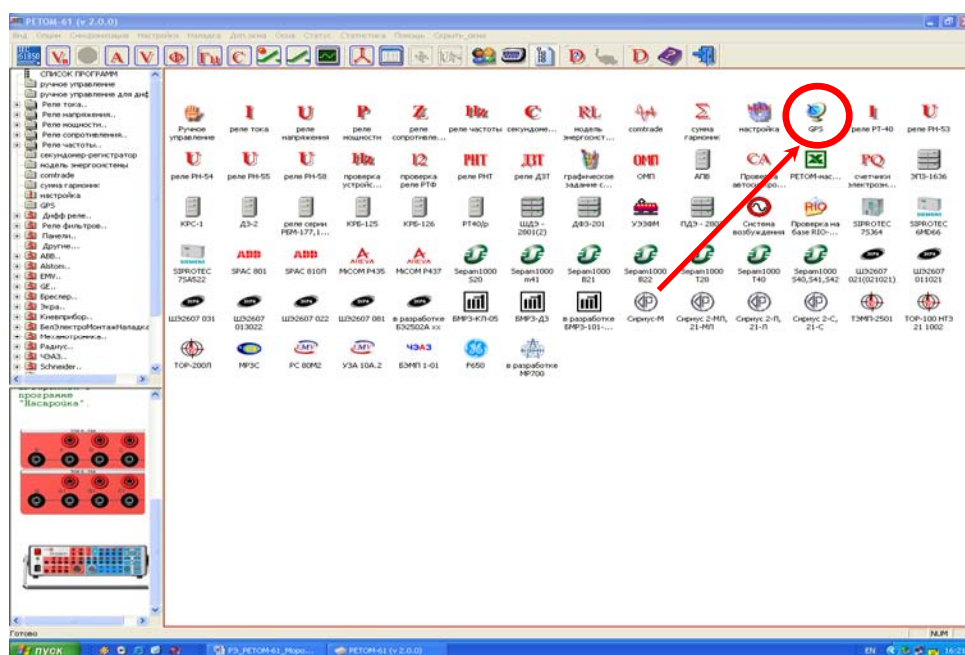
РЕТОМ-61 (v 2.0.0)

Вид Опции Синхронизация Настройки Наладка Доп.окна Окна Статус Статистика Помощь Скрыть окно

61850

СПИСОК ПРОГРАММ
ручное управление
ручное управление для диф
Реле тока..
Реле напряжения..
Реле мощности..
Реле сопротивления..
Реле частоты..
секундомер-регистратор
модель энергосистемы
comtrade
сумма гармоник
настройка
GPS
Дифф.реле..
Реле фильтров..
Панели..
Другие..
ABB..
Alstom..
EMV..
GE..
Бреслер..
Экра..
Киевприбор..
БелЭлектроМонтажНаладка
Механотроника..
Радиус..
ЧЭАЗ..
Schneider..

программе
"Настройка".

Ручное управление | реле тока | реле напряжения | реле мощности | реле сопротивле... | реле частоты | секундоме... | модель энергосист... | comtrade | сумма гармоник | настройка | GPS | реле РТ-40 | реле РН-53
реле РН-54 | реле РН-55 | реле РН-58 | проверка устройс... | проверка реле РТФ | реле РНТ | реле ДЗТ | графическое задание с... | ОМП | АПВ | Проверка автосинхро... | РЕТОМ-нас... | счетчики электроэн... | ЭПЗ-1636
КРС-1 | ДЗ-2 | реле серии РБМ-177,1... | КРБ-125 | КРБ-126 | РТ40/р | ШДЭ-2801(2) | ДФЗ-201 | УЗЭФМ | ПДЭ-2802 | Система возбуждения | Проверка на базе RIO-... | SIPROTEC 7SJ64 | SIPROTEC 6MD66
SIPROTEC 7SA522 | SPAC 801 | SPAC 810П | MiCOM P435 | MiCOM P437 | Sepam1000 S20 | Sepam1000 M41 | Sepam1000 B21 | Sepam1000 B22 | Sepam1000 T20 | Sepam1000 T40 | Sepam1000 S40,S41,S42 | ШЭ2607 021(021021) | ШЭ2607 011021
ШЭ2607 031 | ШЭ2607 013022 | ШЭ2607 022 | ШЭ2607 081 | в разработке БЭ2502А xx | БМРЗ-КЛ-05 | БМРЗ-ДЗ | в разработке БМРЗ-101-... | Сириус-М | Сириус 2-МЛ, 21-МЛ | Сириус 2-Л, 21-Л | Сириус 2-С, 21-С | ТЭМП-2501 | ТОР-100 НТЗ 21 1002
ТОР-200Л | МРЗС | РС 80М2 | УЗА 10А.2 | БЭМП 1-01 | F650 | в разработке MP700

ABB ABB ABB AREVA AREVA ЧЭАЗ

Готово
NUM
пуск
РЭ_РЕТОМ-61_Моро...
РЕТОМ-61 (v 2.0.0)
EN 16:21